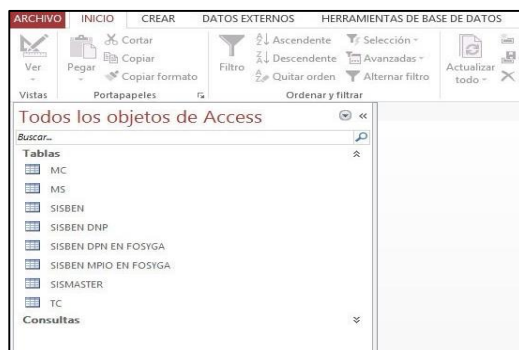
ARCHIVO INICIO CREAR DATOS EXTERNOS HERRAMIENTAS DE BASE DE DATOS

Ver
Vistas

Pegar
Cortar
Copiar
Copiar formato
Portapapeles

Filtro
Ascendente
Descendente
Quitar orden
Selección
Avanzadas
Alternar filtro
Ordenar y filtrar

Actualizar todo

Todos los objetos de Access
Buscar...
Tablas
MC
MS
SISBEN
SISBEN DNP
SISBEN DPN EN FOSYGA
SISBEN MPIO EN FOSYGA
SISMASTER
TC
Consultas